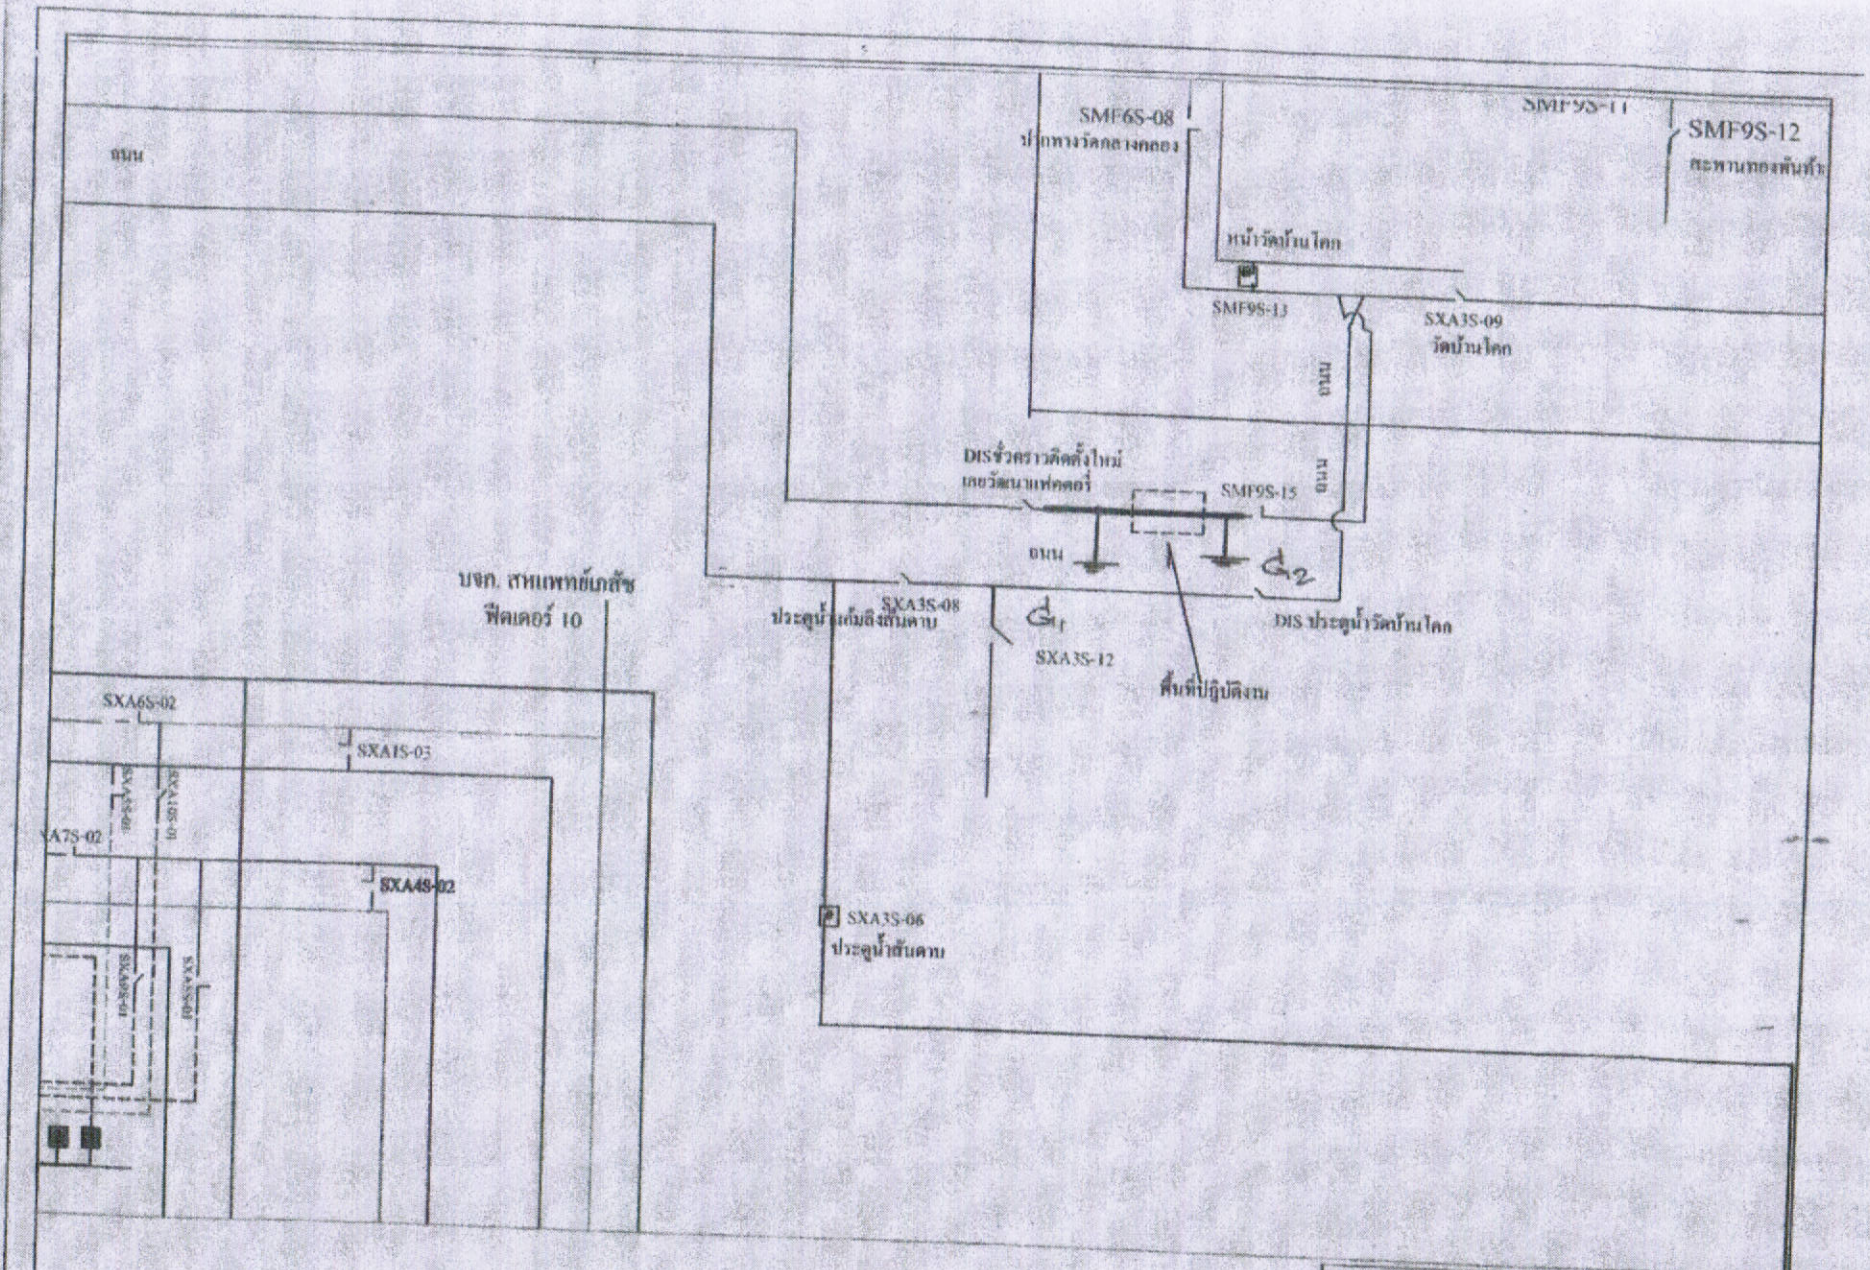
ถนน

SMF6S-08
ปากทางวัดกลางคลอง

SMF9S-11

SMF9S-12
สะพานทองพันชั่ง

หน้าวัดบ้านโคก

SMF9S-13

SXA3S-09
วัดบ้านโคก

ถนน

ถนน

DISชั่วคราวติดตั้งใหม่
เลยวัดนาแฟคตอรี่

SMF9S-15

ถนน

$G_2$

บจก. สหแพทย์เภสัช
ฟีดเดอร์ 10

SXA3S-08
ประตูน้ำแก้มลิงสันดาบ

$G_1$

DIS ประตูน้ำวัดบ้านโคก

SXA3S-12

พื้นที่ปฏิบัติงาน

SXA6S-02

SXA1S-03

SXA5S-01

SXA1S-01

XA7S-02

SXA4S-02

SXA3S-06
ประตูน้ำสันดาบ

SXA6S-01

SXA5S-03